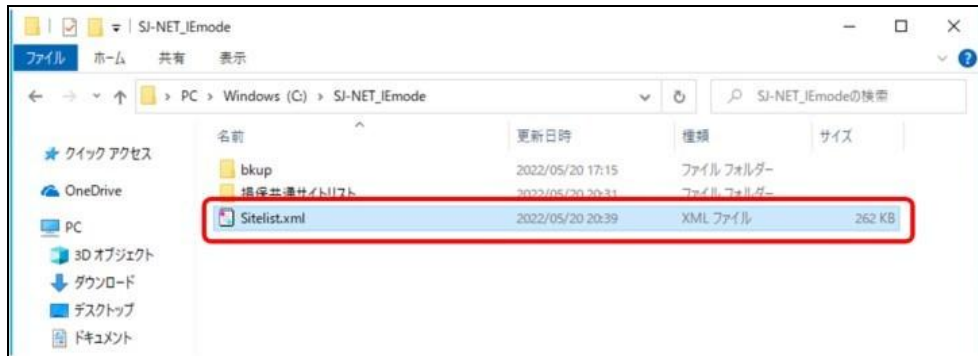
SJ-NET_IEmode

ファイル ホーム 共有 表示

← → ↑ > PC > Windows (C:) > SJ-NET_IEmode

SJ-NET_IEmodeの検索

| 名前 | 更新日時 | 種類 | サイズ |
|---|---|---|---|
| bkup | 2022/05/20 17:15 | ファイル フォルダー | |
| 損保共通サイトリスト | 2022/05/20 20:31 | ファイル フォルダー | |
| Sitelist.xml | 2022/05/20 20:39 | XML ファイル | 262 KB |

クイック アクセス
OneDrive
PC
3D オブジェクト
ダウンロード
デスクトップ
ドキュメント